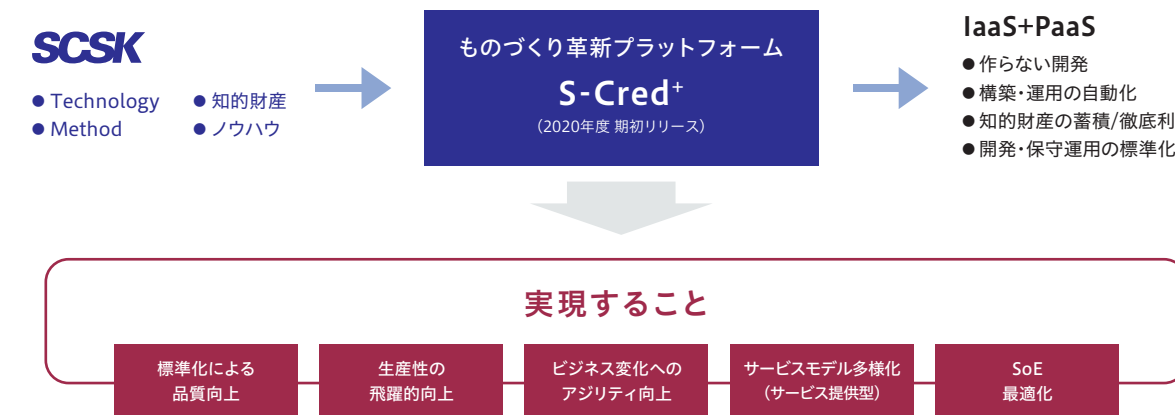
SCSK

● Technology
● Method

● 知的財産
● ノウハウ

ものづくり革新プラットフォーム

S-Cred+

（2020年度 期初リリース）

IaaS+PaaS

● 作らない開発
● 構築・運用の自動化
● 知的財産の蓄積/徹底利
● 開発・保守運用の標準化

実現すること

標準化による品質向上

生産性の飛躍的向上

ビジネス変化へのアジリティ向上

サービスモデル多様化（サービス提供型）

SoE 最適化